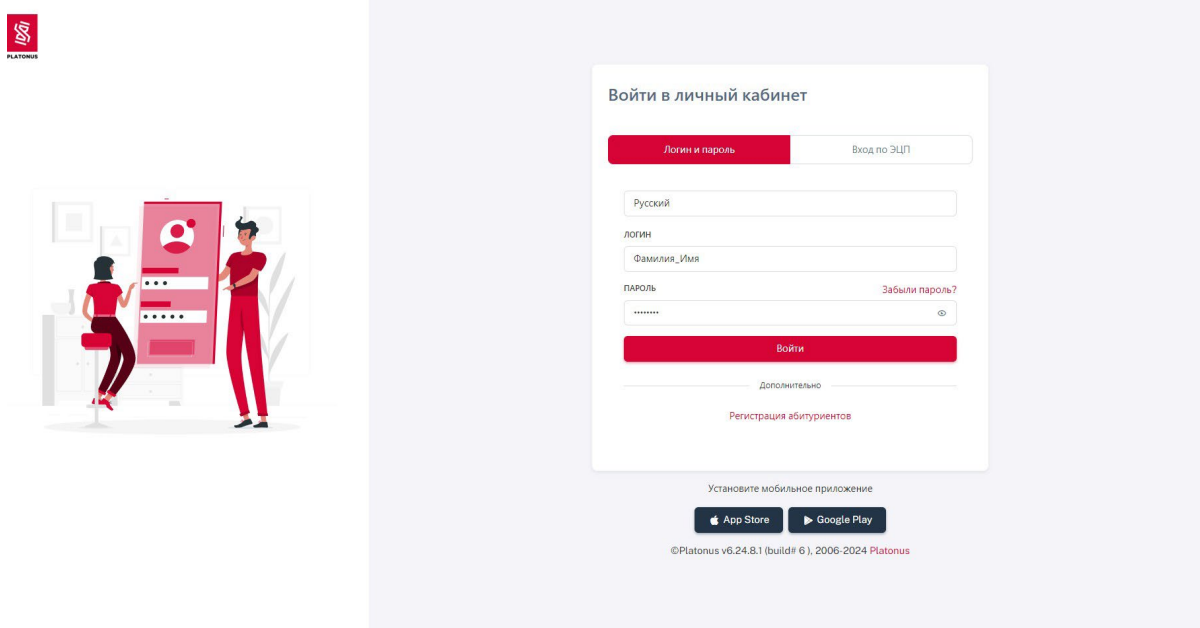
PLATONUS

Войти в личный кабинет

Логин и пароль
Вход по ЭЦП

Русский

ЛОГИН
Фамилия_Имя

ПАРОЛЬ
Забыли пароль?
••••••••

Войти

Дополнительно

Регистрация абитуриентов

Установите мобильное приложение

App Store
Google Play

©Platonus v6.24.8.1 (build# 6 ), 2006-2024 Platonus